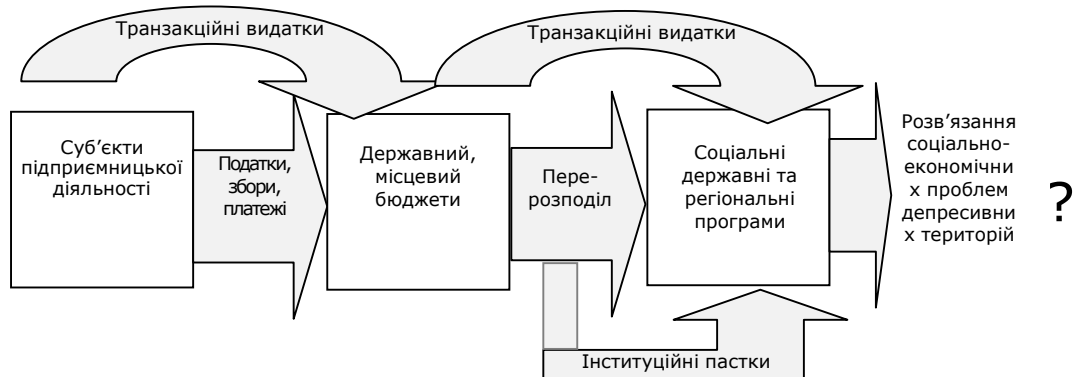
Транзакційні видатки

Транзакційні видатки

Суб'єкти підприємницької діяльності

Податки, збори, платежі

Державний, місцевий бюджети

Перерозподіл

Соціальні державні та регіональні програми

Розв'язання соціально-економічних проблем депресивних територій

?

Інституційні пастки